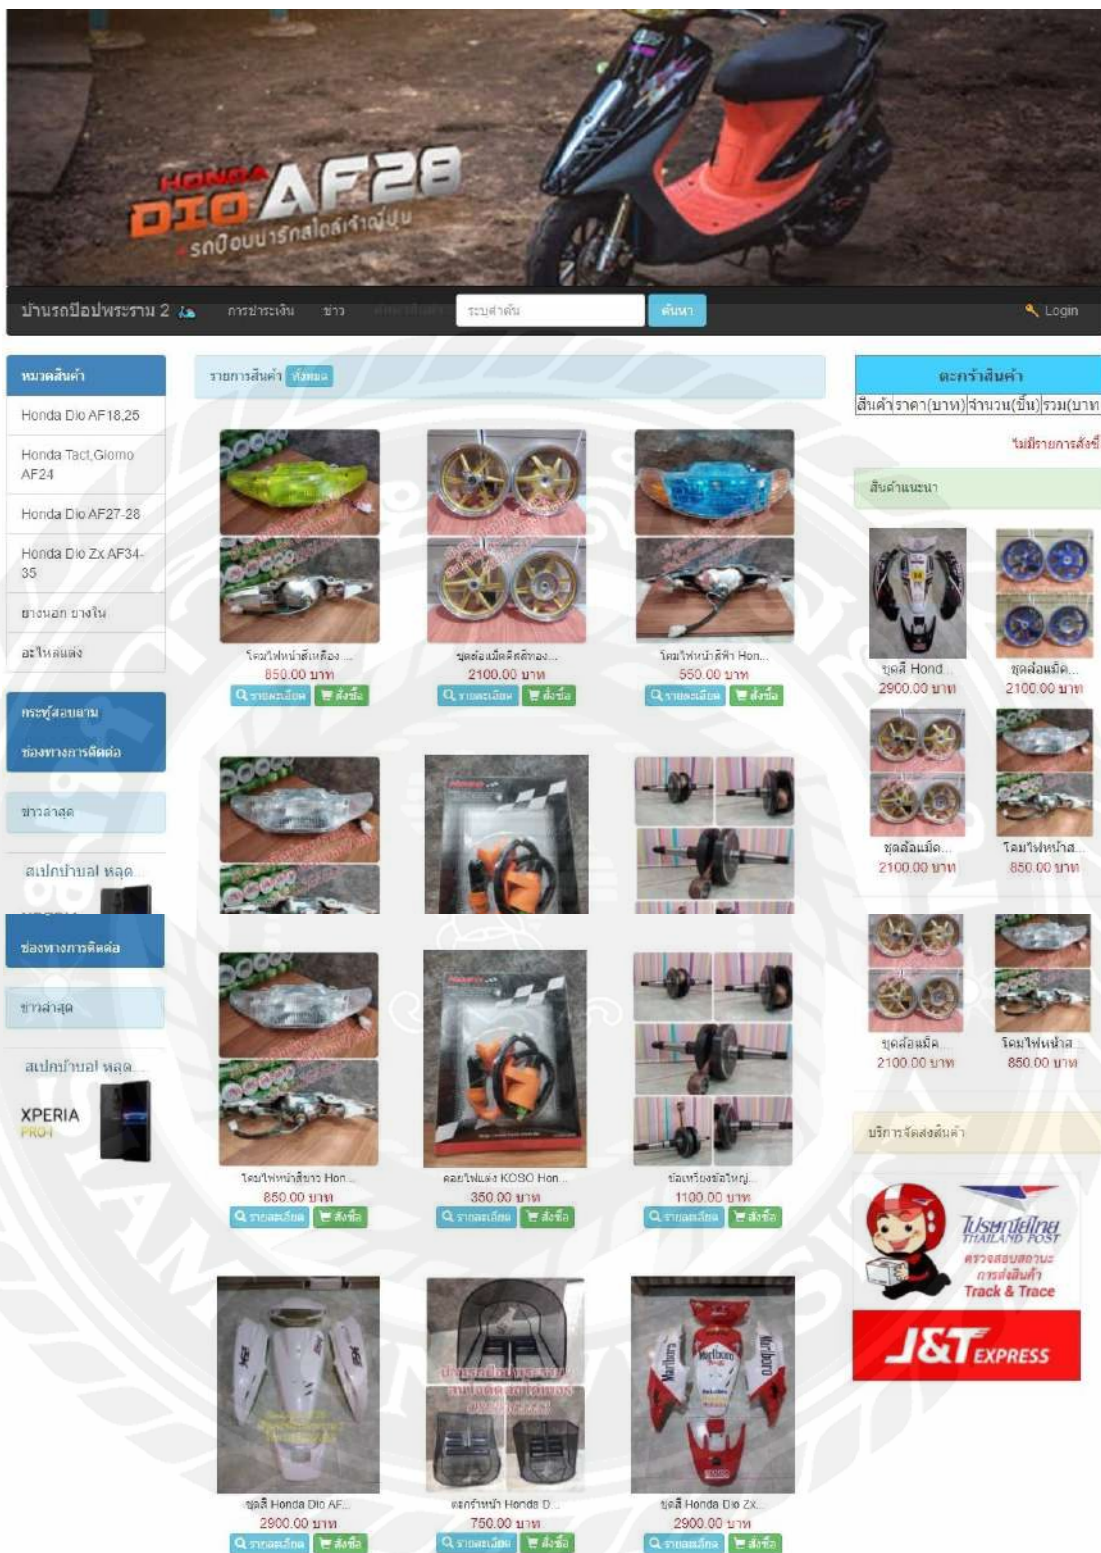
HONDA DIO AF28
รถป๊อบน่ารักสไตล์เจ้าญี่ปุ่น

บ้านรถป๊อปพระราม 2 การชำระเงิน ข่าว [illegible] ระบุสินค้า ค้นหา Login

หมวดสินค้า
Honda Dio AF18,25
Honda Tact,Giorno AF24
Honda Dio AF27-28
Honda Dio Zx AF34-35
ยางนอก ยางใน
อะไหล่แต่ง

กระทู้สอบถาม
ช่องทางการติดต่อ
ข่าวล่าสุด
สเปคป๋ายอ หลุด...
ช่องทางการติดต่อ
ข่าวล่าสุด
สเปคป๋ายอ หลุด...
XPERIA PRO-I

รายการสินค้า ทั้งหมด

โคมไฟหน้าสีเหลือง ...
850.00 บาท
รายละเอียด สั่งซื้อ

ชุดล้อแม็กสีทอง...
2100.00 บาท
รายละเอียด สั่งซื้อ

โคมไฟหน้าสีฟ้า Hon...
550.00 บาท
รายละเอียด สั่งซื้อ

โคมไฟหน้าสีขาว Hon...
850.00 บาท
รายละเอียด สั่งซื้อ

คอยไฟแต่ง KOSO Hon...
350.00 บาท
รายละเอียด สั่งซื้อ

ข้อเหวี่ยงชัดใหญ่...
1100.00 บาท
รายละเอียด สั่งซื้อ

ชุดสี Honda Dio AF...
2900.00 บาท
รายละเอียด สั่งซื้อ

ตะกร้าหน้า Honda D...
750.00 บาท
รายละเอียด สั่งซื้อ

ชุดสี Honda Dio ZX...
2900.00 บาท
รายละเอียด สั่งซื้อ

ตะกร้าสินค้า
| สินค้า | ราคา(บาท) | จำนวน(ชิ้น) | รวม(บาท |
|---|---|---|---|

ไม่มีรายการสั่งซื้

สินค้าแนะนำ
ชุดสี Hond... 2900.00 บาท
ชุดล้อแม็ค... 2100.00 บาท
ชุดล้อแม็ค... 2100.00 บาท
โคมไฟหน้าส... 850.00 บาท
ชุดล้อแม็ค... 2100.00 บาท
โคมไฟหน้าส... 850.00 บาท

บริการจัดส่งสินค้า
ไปรษณีย์ไทย THAILAND POST
ตรวจสอบสถานะการส่งสินค้า
Track & Trace
J&T EXPRESS